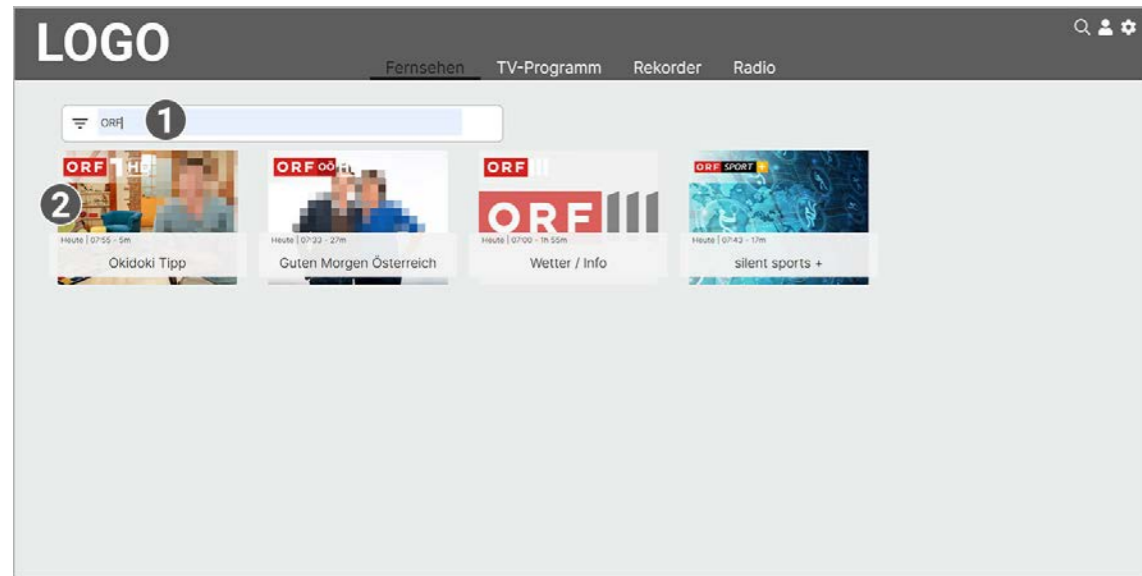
LOGO

Fernsehen TV-Programm Rekorder Radio

ORF 1

ORF 1 HD
2
Heute | 07:55 - 5m
Okidoki Tipp

ORF OÖ HD
Heute | 07:33 - 27m
Guten Morgen Österreich

ORF III
ORF III
Heute | 07:00 - 1h 55m
Wetter / Info

ORF SPORT +
Heute | 07:43 - 17m
silent sports +